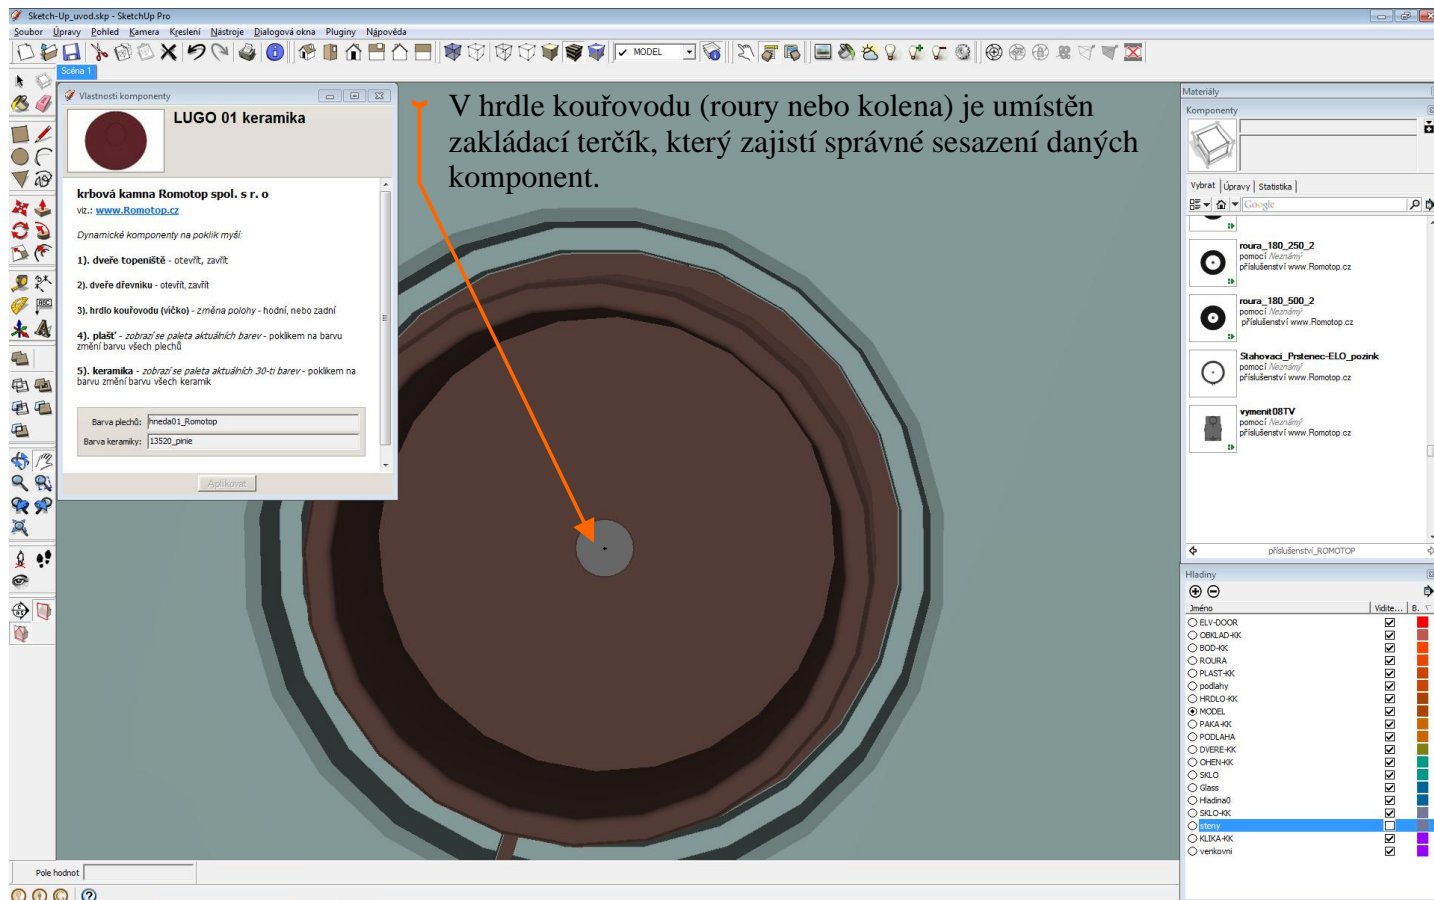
Sketch-Up_uvod.skp - SketchUp Pro

Soubor Úpravy Pohled Kamera Kreslení Nástroje Dialogová okna Pluginy Nápověda

MODEL

Scéna 1

Vlastnosti komponenty

LUGO 01 keramika

krbová kamna Romotop spol. s r. o
viz.: www.Romotop.cz

Dynamické komponenty na poklik myší:

1). dveře topeniště - otevřít, zavřít

2). dveře dřevníku - otevřít, zavřít

3). hrdlo kouřovodu (víčko) - změna polohy - hodní, nebo zadní

4). plášť - zobrazí se paleta aktuálních barev - poklikem na barvu změní barvu všech plechů

5). keramika - zobrazí se paleta aktuálních 30-ti barev - poklikem na barvu změní barvu všech keramik

Barva plechů: hneda01_Romotop
Barva keramiky: 13520_pinie

Aplikovat

V hrdle kouřovodu (roury nebo kolena) je umístěn zakládací terčík, který zajistí správné sesazení daných komponent.

Materiály

Komponenty

Vybrat Úpravy Statistika

Google

roura_180_250_2
pomocí Neznámý
příslušenství www.Romotop.cz

roura_180_500_2
pomocí Neznámý
příslušenství www.Romotop.cz

Stahovaci_Prstenec-ELO_pozink
pomocí Neznámý
příslušenství www.Romotop.cz

vymenit08TV
pomocí Neznámý
příslušenství www.Romotop.cz

příslušenství_ROMOTOP

Hladiny

Jméno Vidite... B.

ELV-DOOR
OBKLAD-KK
BOD-KK
ROURA
PLAST-KK
podlahy
HRDLO-KK
MODEL
PAKA-KK
PODLAHA
DVERE-KK
OHEN-KK
SKLO
Glass
Hladina0
SKLO-KK
steny
KLIKA-KK
venkovni

Pole hodnot